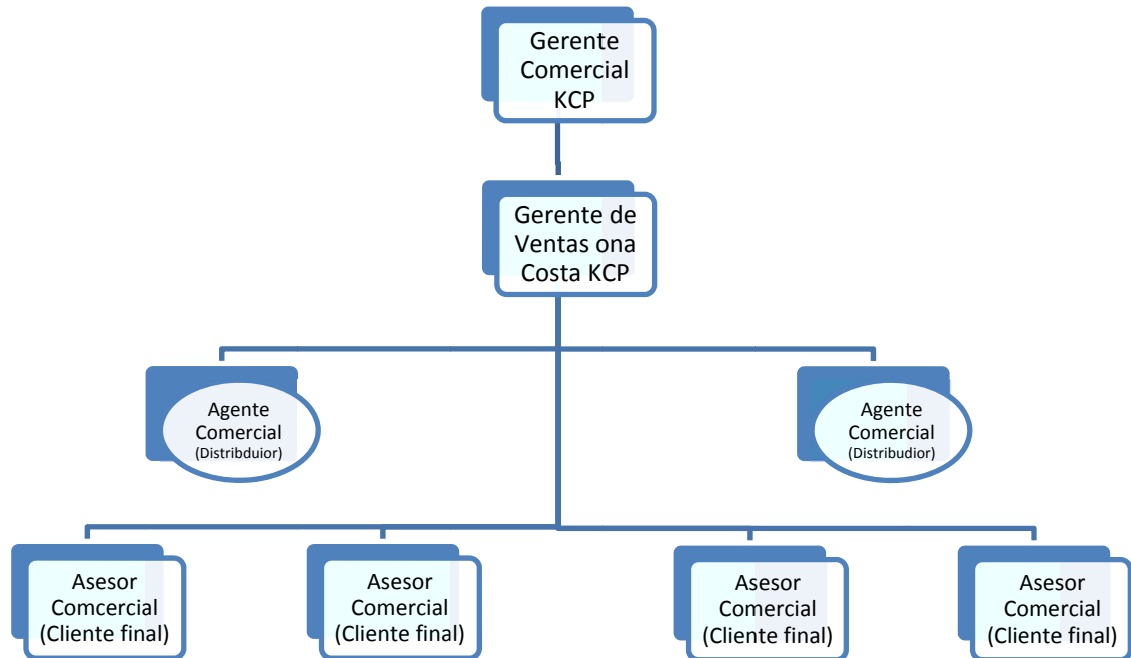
Gerente Comercial KCP

Gerente de Ventas ona Costa KCP

Agente Comercial
(Distribduior)

Agente Comercial
(Distribudior)

Asesor Comcercial (Cliente final)

Asesor Comercial (Cliente final)

Asesor Comercial (Cliente final)

Asesor Comercial (Cliente final)